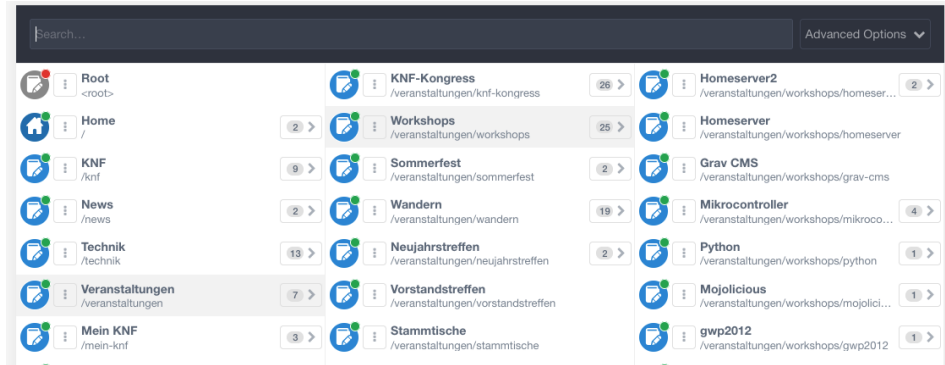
Search...

Advanced Options

Root
<root>

Home
/
2

KNF
/knf
9

News
/news
2

Technik
/technik
13

Veranstaltungen
/veranstaltungen
7

Mein KNF
/mein-knf
3

KNF-Kongress
/veranstaltungen/knf-kongress
26

Workshops
/veranstaltungen/workshops
25

Sommerfest
/veranstaltungen/sommerfest
2

Wandern
/veranstaltungen/wandern
19

Neujahrstreffen
/veranstaltungen/neujahrstreffen
2

Vorstandstreffen
/veranstaltungen/vorstandstreffen

Stammtische
/veranstaltungen/stammtische

Homeserver2
/veranstaltungen/workshops/homeser...
2

Homeserver
/veranstaltungen/workshops/homeserver

Grav CMS
/veranstaltungen/workshops/grav-cms

Mikrocontroller
/veranstaltungen/workshops/mikroco...
4

Python
/veranstaltungen/workshops/python
1

Mojolicious
/veranstaltungen/workshops/mojolici...
1

gwp2012
/veranstaltungen/workshops/gwp2012
1